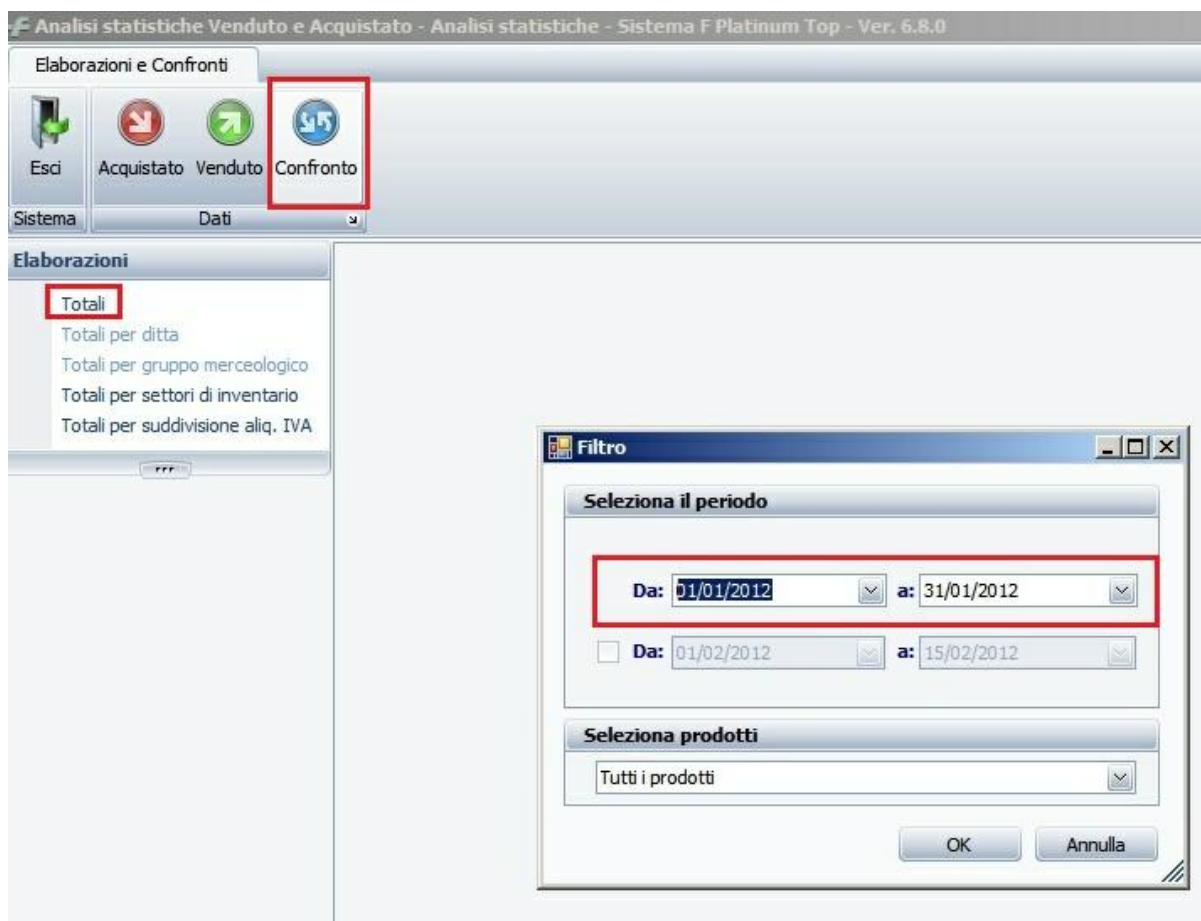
Analisi statistiche Venduto e Acquistato - Analisi statistiche - Sistema F Platinum Top - Ver. 6.8.0

Elaborazioni e Confronti

Esci

Acquistato Venduto Confronto

Sistema

Dati

Elaborazioni

Totali
Totali per ditta
Totali per gruppo merceologico
Totali per settori di inventario
Totali per suddivisione aliq. IVA

Filtro

Seleziona il periodo

Da: 01/01/2012 a: 31/01/2012

Da: 01/02/2012 a: 15/02/2012

Seleziona prodotti

Tutti i prodotti

OK Annulla